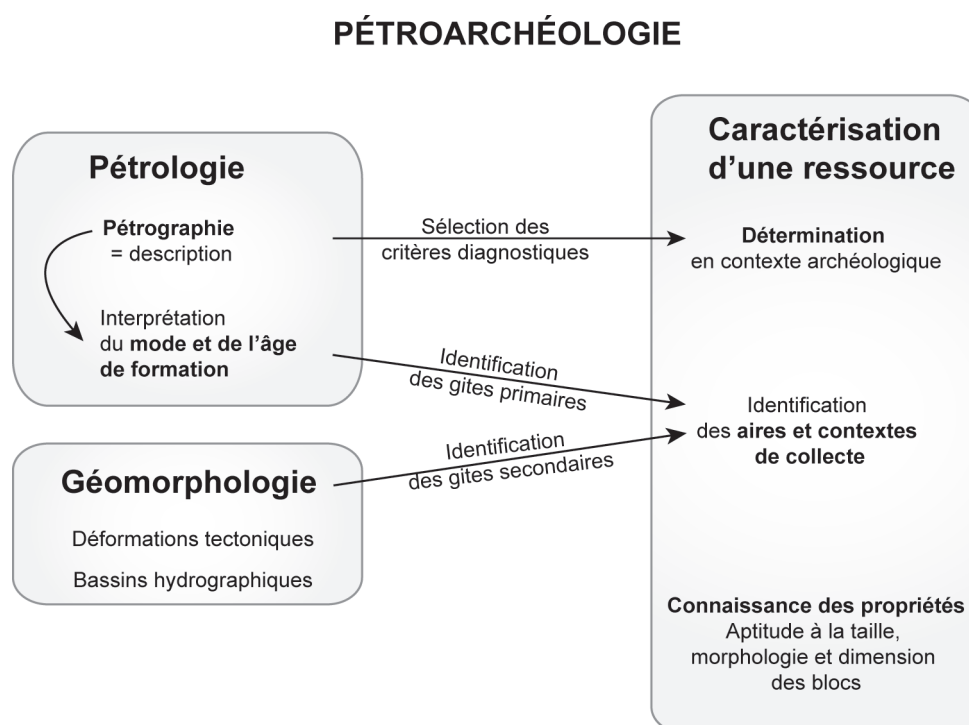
PÉTROARCHÉOLOGIE

Pétrologie

Pétrographie
= description

Interprétation
du mode et de l'âge de formation

Sélection des critères diagnostiques

Identification des gites primaires

Géomorphologie

Déformations tectoniques

Bassins hydrographiques

Identification des gites secondaires

Caractérisation d'une ressource

Détermination
en contexte archéologique

Identification
des aires et contextes de collecte

Connaissance des propriétés
Aptitude à la taille, morphologie et dimension des blocs